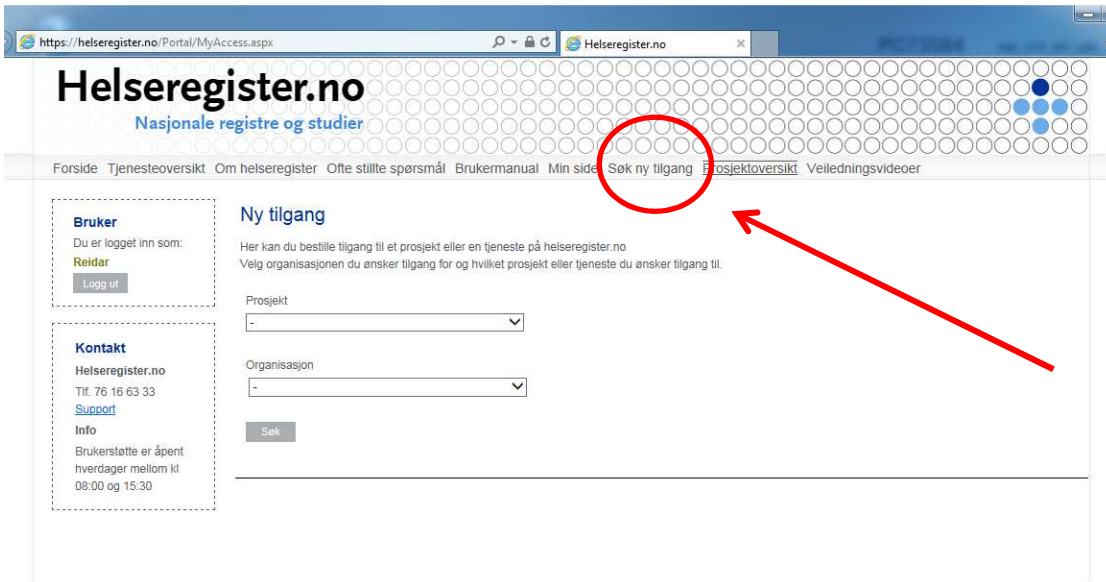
https://helseregister.no/Portal/MyAccess.aspx
Helseregister.no
PC73984

Helseregister.no
Nasjonale registre og studier

Forside Tjenesteoversikt Om helseregister Ofte stillte spørsmål Brukermanual Min side Søk ny tilgang Prosjektoversikt Veiledningsvideoer

Bruker
Du er logget inn som:
Reidar
Logg ut

Kontakt
Helseregister.no
Tlf. 76 16 63 33
Support
Info
Brukerstøtte er åpent hverdager mellom kl 08:00 og 15:30

Ny tilgang
Her kan du bestille tilgang til et prosjekt eller en tjeneste på helseregister.no
Velg organisasjonen du ønsker tilgang for og hvilket prosjekt eller tjeneste du ønsker tilgang til.

Prosjekt
-

Organisasjon
-

Søk